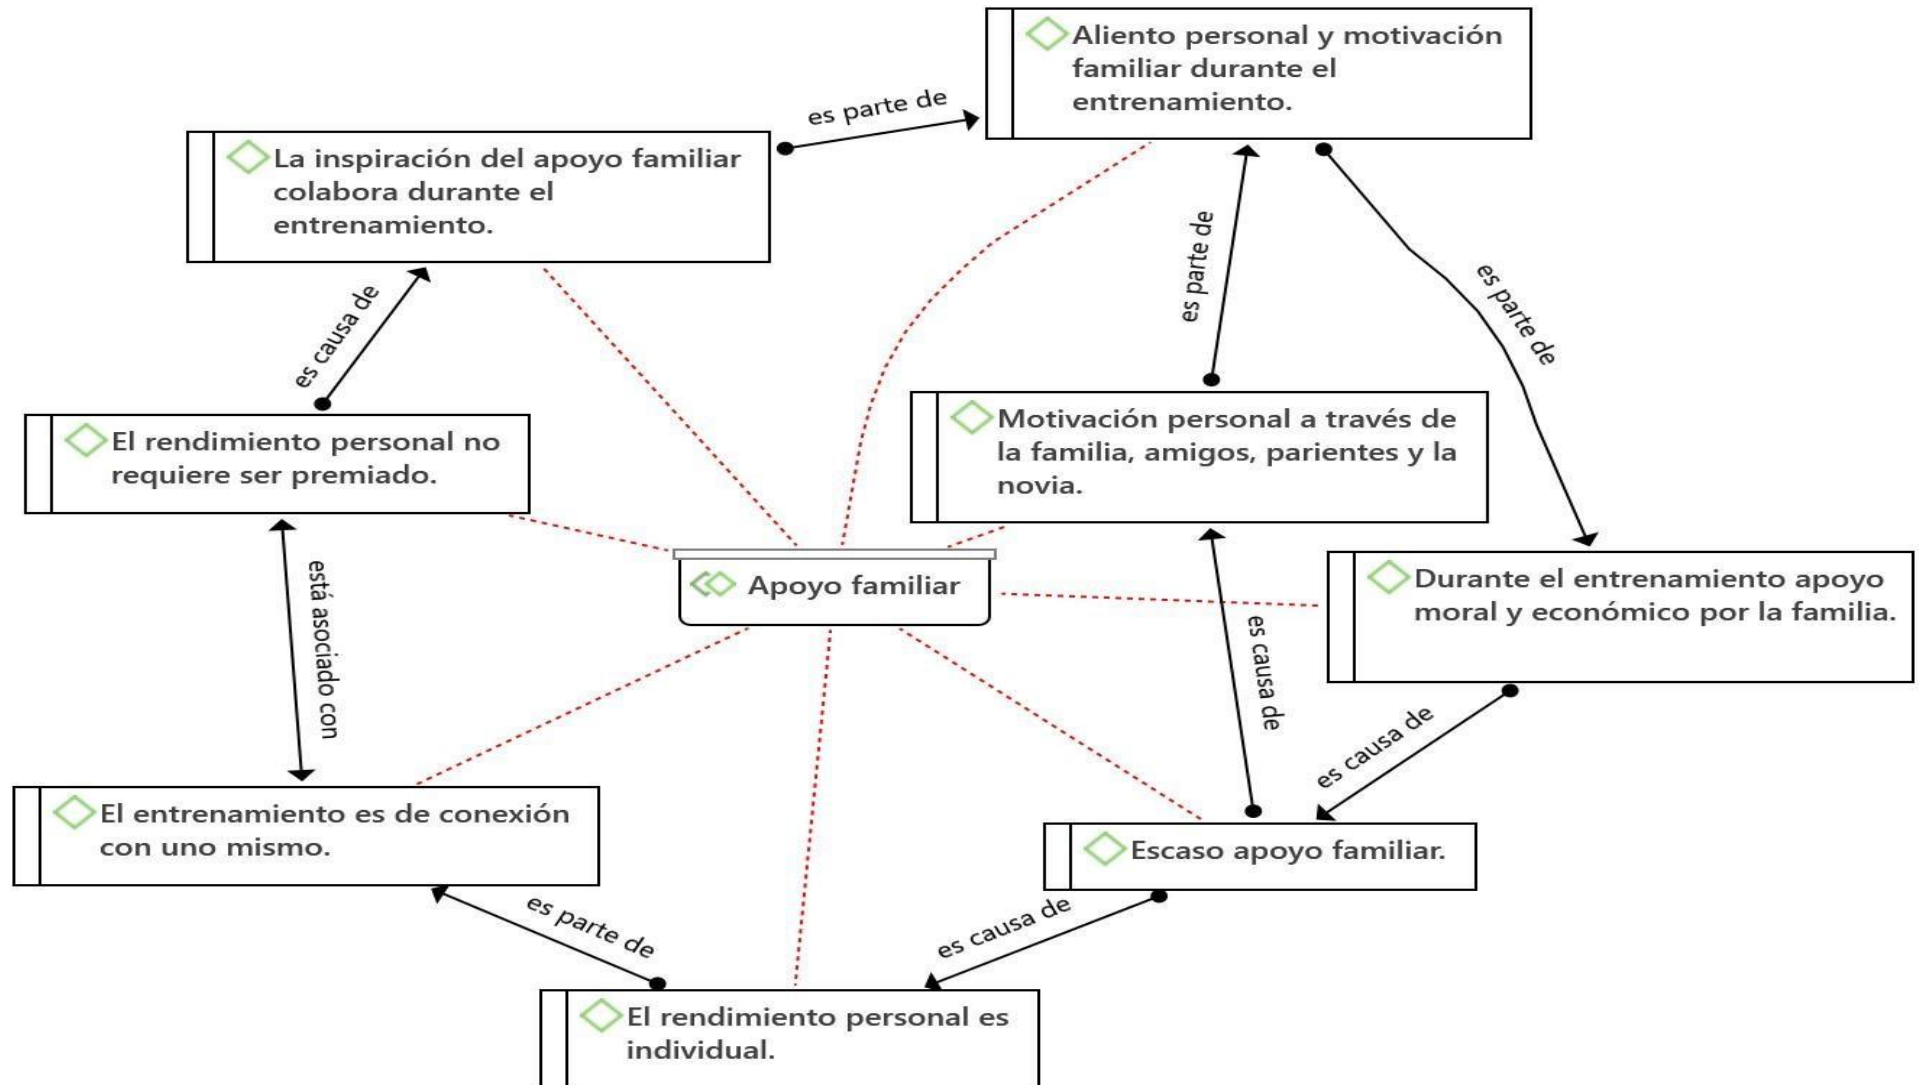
Aliento personal y motivación familiar durante el entrenamiento.

es parte de

La inspiración del apoyo familiar colabora durante el entrenamiento.

es parte de

es parte de

es causa de

Motivación personal a través de la familia, amigos, parientes y la novia.

El rendimiento personal no requiere ser premiado.

está asociado con

Apoyo familiar

Durante el entrenamiento apoyo moral y económico por la familia.

es causa de

es causa de

El entrenamiento es de conexión con uno mismo.

Escaso apoyo familiar.

es parte de

es causa de

El rendimiento personal es individual.